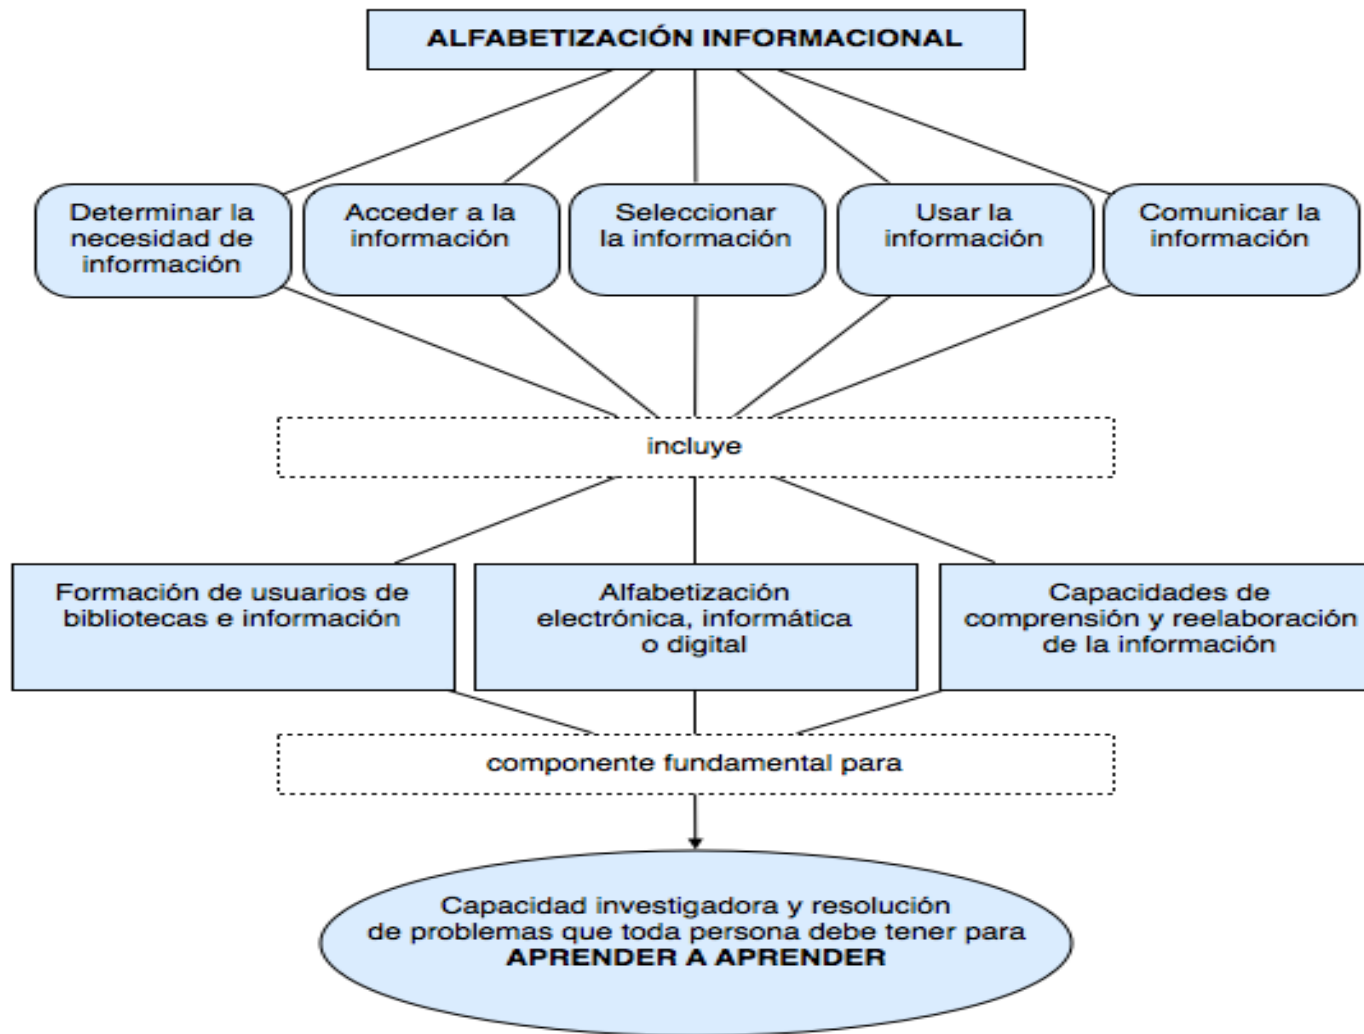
ALFABETIZACIÓN INFORMACIONAL

Determinar la necesidad de información

Acceder a la información

Seleccionar la información

Usar la información

Comunicar la información

incluye

Formación de usuarios de bibliotecas e información

Alfabetización electrónica, informática o digital

Capacidades de comprensión y reelaboración de la información

componente fundamental para

Capacidad investigadora y resolución de problemas que toda persona debe tener para APRENDER A APRENDER